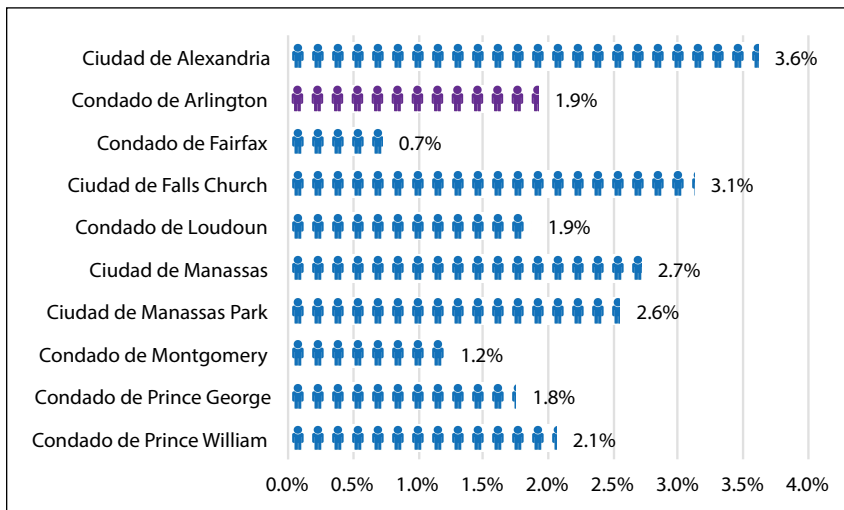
| | |
|---|---|
| Ciudad de Alexandria | 3.6% |
| Condado de Arlington | 1.9% |
| Condado de Fairfax | 0.7% |
| Ciudad de Falls Church | 3.1% |
| Condado de Loudoun | 1.9% |
| Ciudad de Manassas | 2.7% |
| Ciudad de Manassas Park | 2.6% |
| Condado de Montgomery | 1.2% |
| Condado de Prince George | 1.8% |
| Condado de Prince William | 2.1% |

0.0% 0.5% 1.0% 1.5% 2.0% 2.5% 3.0% 3.5% 4.0%